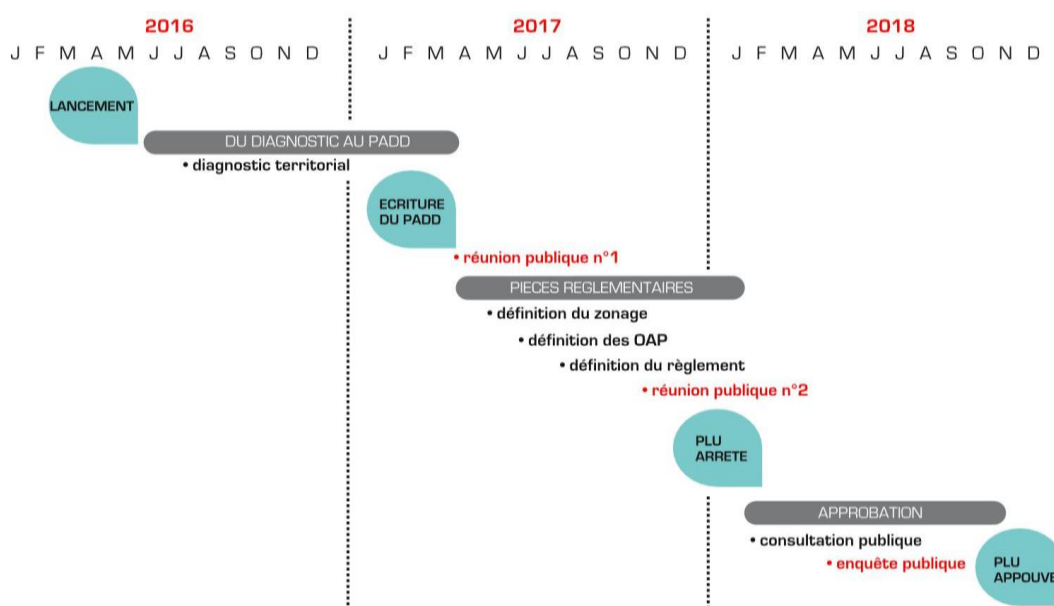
2016
J F M A M J J A S O N D

2017
J F M A M J J A S O N D

2018
J F M A M J J A S O N D

LANCEMENT

DU DIAGNOSTIC AU PADD

• diagnostic territorial

ECRITURE DU PADD

• réunion publique n°1

PIECES REGLEMENTAIRES

• définition du zonage

• définition des OAP

• définition du règlement

• réunion publique n°2

PLU ARRETE

APPROBATION

• consultation publique

• enquête publique

PLU APPOUVE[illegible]